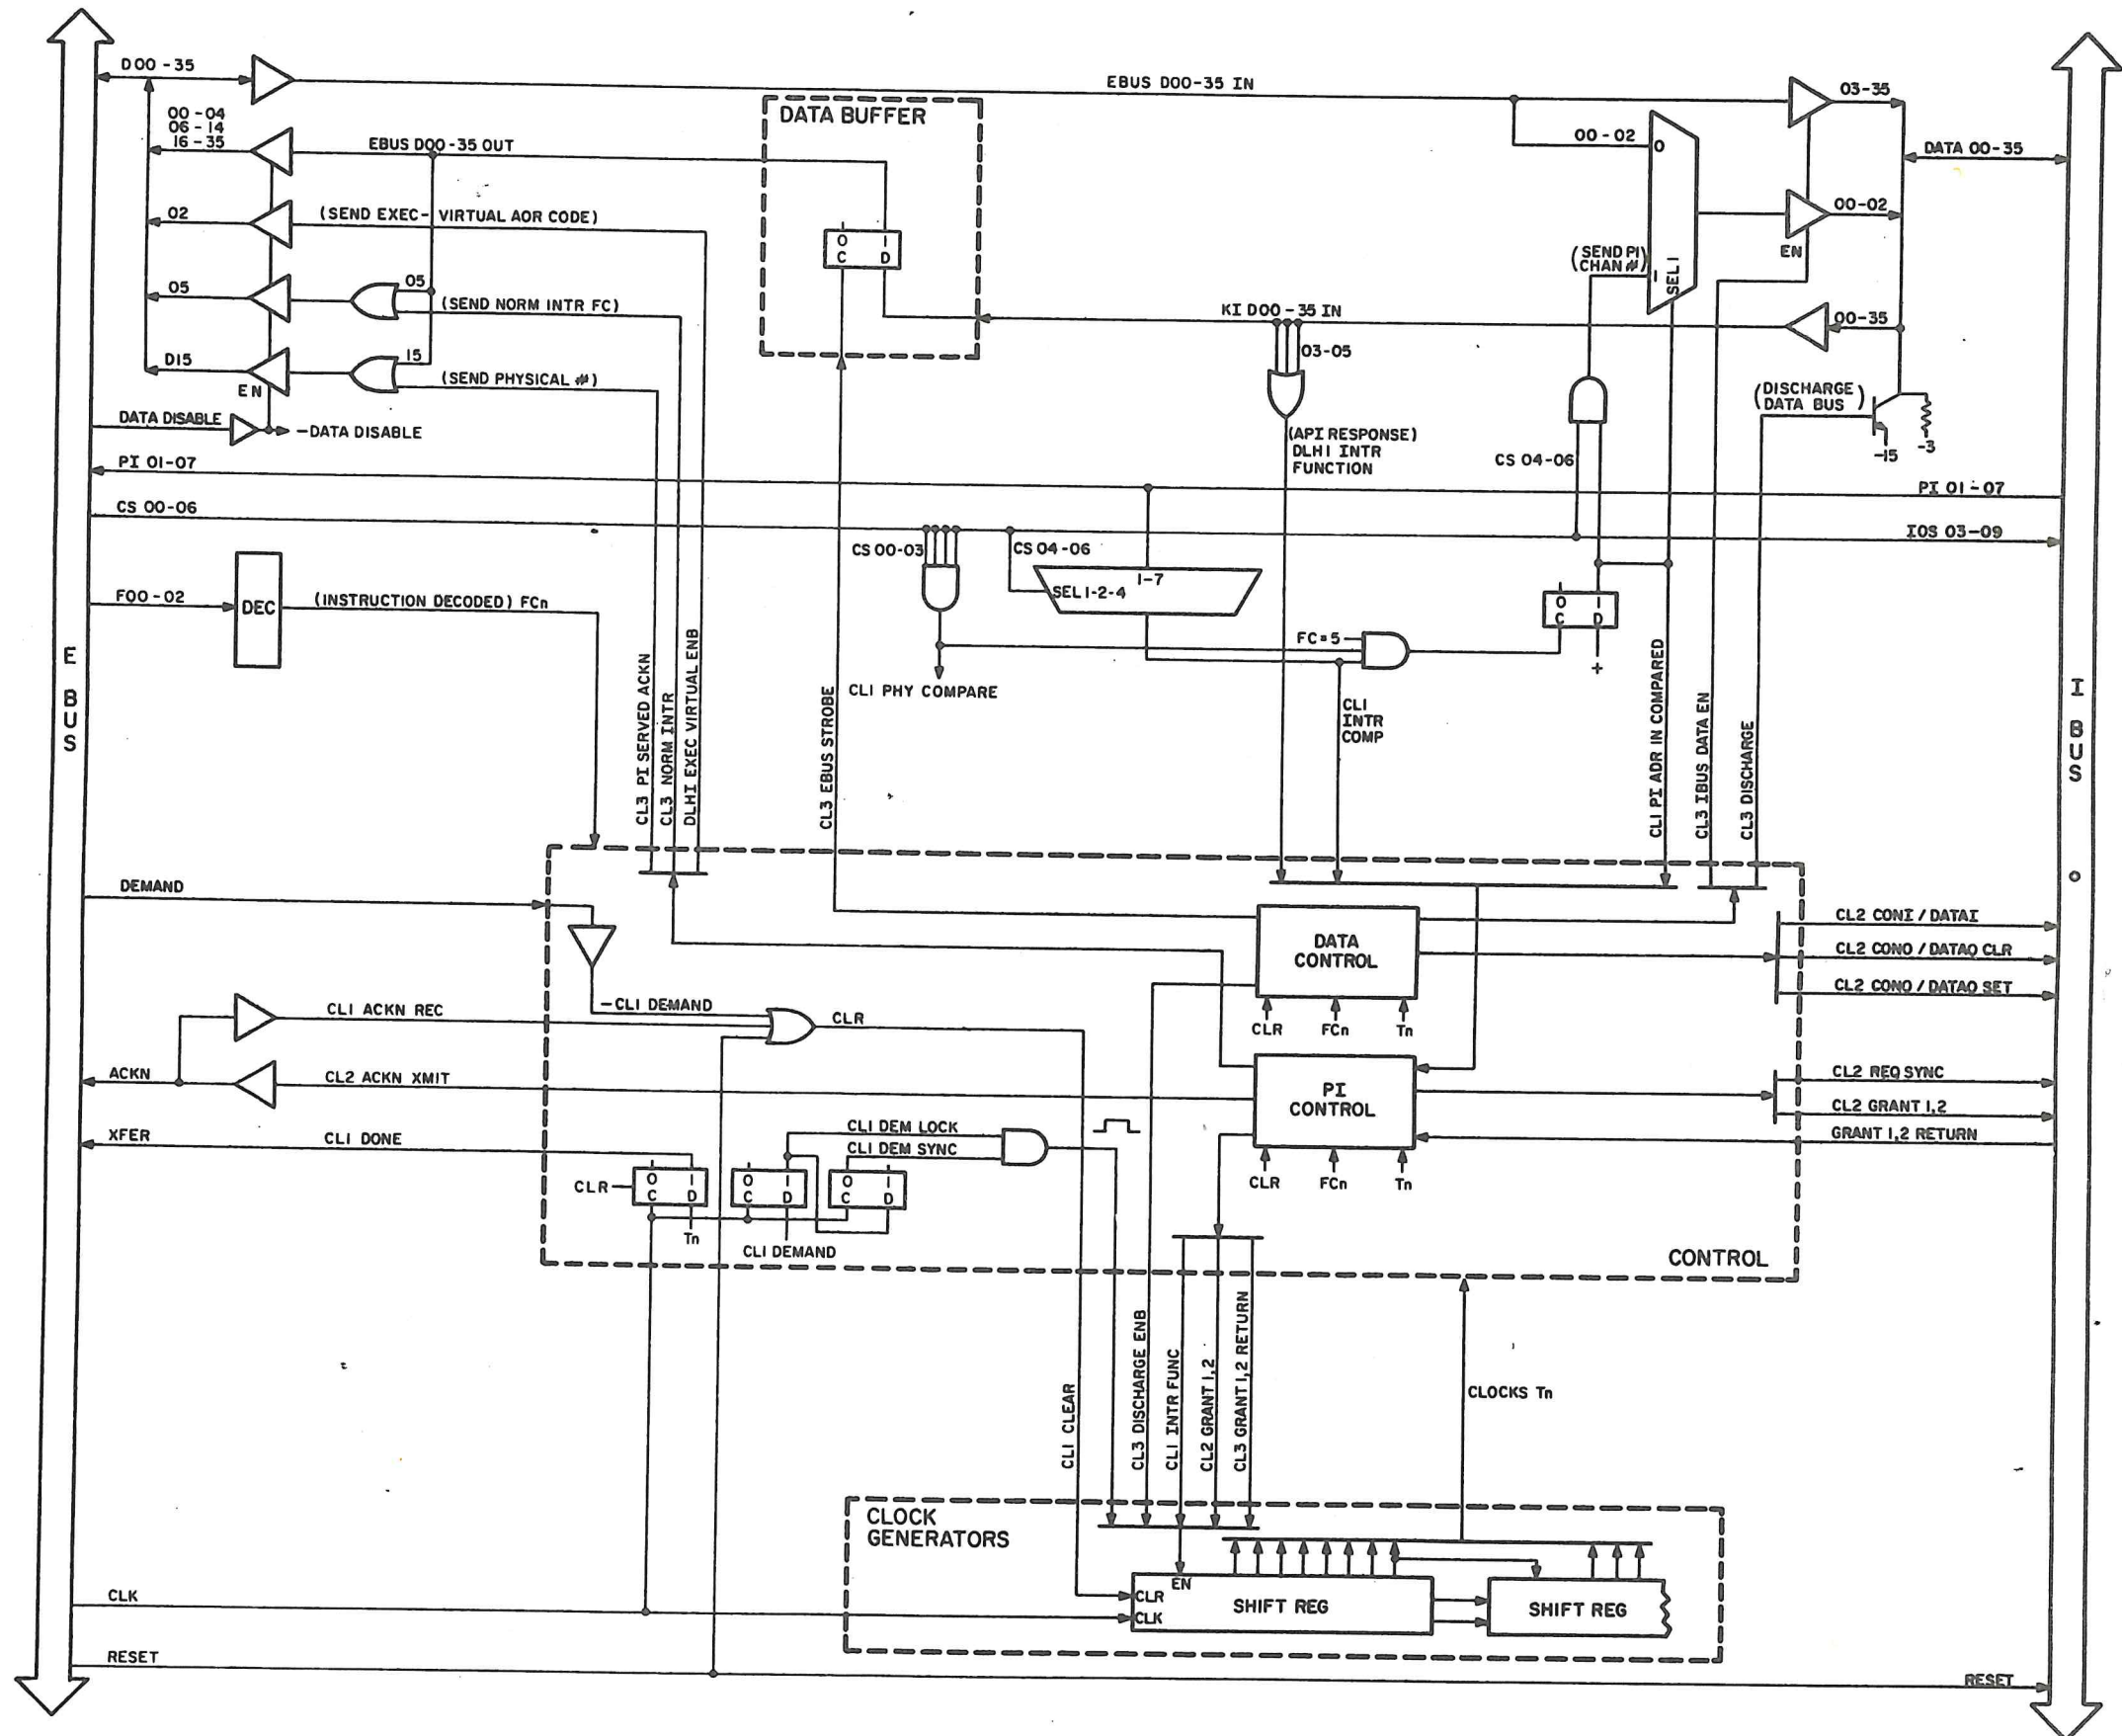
D00 - 35
EBUS D00-35 IN
03-35
DATA BUFFER
00 - 04
06 - 14
16 - 35
EBUS D00-35 OUT
00 - 02
0
DATA 00-35
02
(SEND EXEC- VIRTUAL AOR CODE)
0 I
C D
00-02
(SEND PI CHAN #)
I
SEL I
EN
05
05
(SEND NORM INTR FC)
KI D00 - 35 IN
00-35
D15
15
(SEND PHYSICAL #)
03-05
EN
(DISCHARGE DATA BUS)
DATA DISABLE
-DATA DISABLE
(API RESPONSE) DLHI INTR FUNCTION
-15
-3
PI 01-07
CS 04-06
PI 01 - 07
CS 00-06
IOS 03-09
CS 00-03
CS 04-06
I-7
SEL I-2-4
F00 - 02
DEC
(INSTRUCTION DECODED) FCn
0 I
C D
FC=5
+
E BUS
CLI PHY COMPARE
CLI INTR COMP
I BUS
CL3 PI SERVED ACKN
CL3 NORM INTR
DLHI EXEC VIRTUAL ENB
CL3 EBUS STROBE
CLI PI ADR IN COMPARED
CL3 IBUS DATA EN
CL3 DISCHARGE
DEMAND
DATA CONTROL
CL2 CONI / DATAI
CL2 CONO / DATAO CLR
CL2 CONO / DATAO SET
CLR
FCn
Tn
-CLI DEMAND
CLI ACKN REC
CLR
ACKN
CL2 ACKN XMIT
PI CONTROL
CL2 REQ SYNC
CL2 GRANT I,2
XFER
CLI DONE
CLI DEM LOCK
CLI DEM SYNC
GRANT I,2 RETURN
CLR
0 I
C D
0 I
C D
0 I
C D
CLR
FCn
Tn
Tn
CLI DEMAND
CONTROL
CLI CLEAR
CL3 DISCHARGE ENB
CLI INTR FUNC
CL2 GRANT I,2
CL3 GRANT I,2 RETURN
CLOCKS Tn
CLOCK GENERATORS
EN
CLR
CLK
SHIFT REG
SHIFT REG
CLK
RESET
RESET